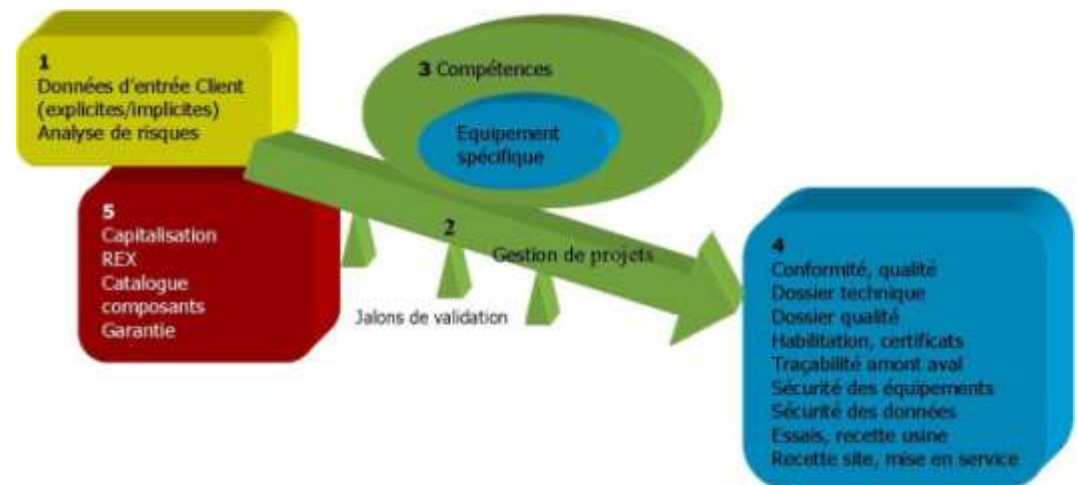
1
Données d'entrée Client (explicites/implicites)
Analyse de risques

3 Compétences

Equipement spécifique

5
Capitalisation
REX
Catalogue composants
Garantie

2
Gestion de projets

Jalons de validation

4
Conformité, qualité
Dossier technique
Dossier qualité
Habilitation, certificats
Traçabilité amont aval
Sécurité des équipements
Sécurité des données
Essais, recette usine
Recette site, mise en service